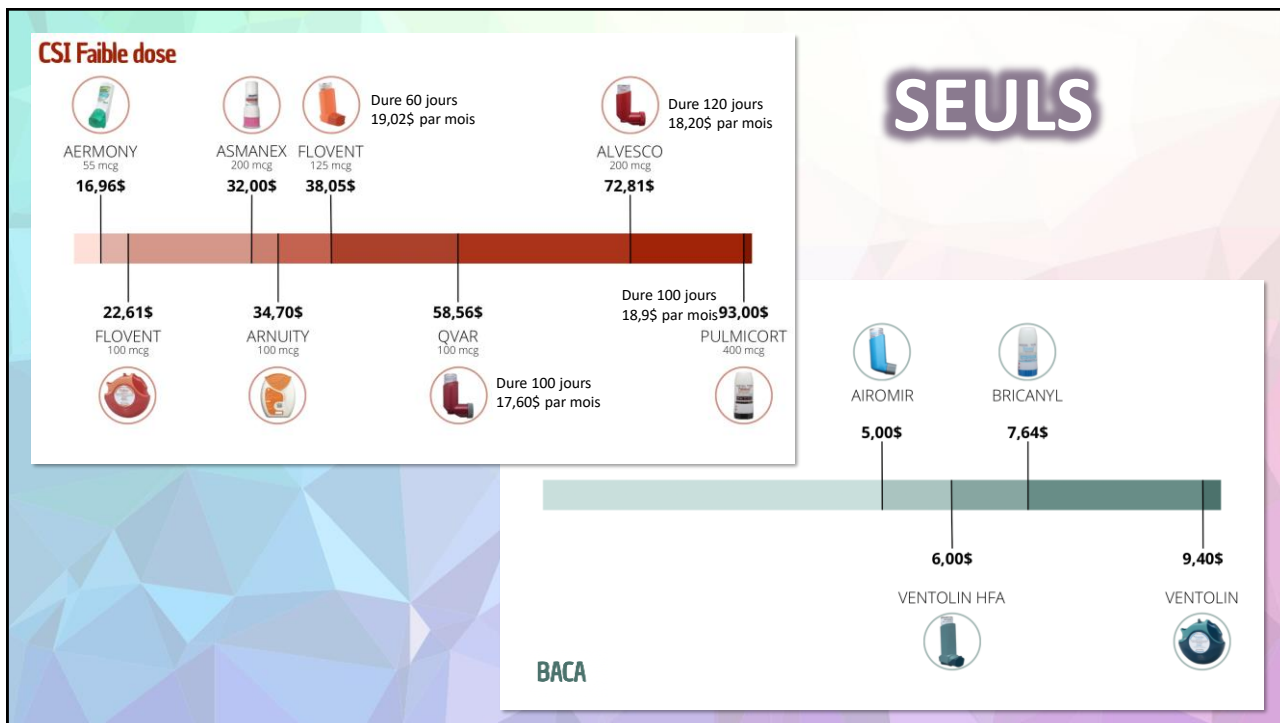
CSI Faible dose

AERMONY
55 mcg
16,96$

ASMANEX
200 mcg
32,00$

FLOVENT
125 mcg
38,05$

Dure 60 jours
19,02$ par mois

ALVESCO
200 mcg
72,81$

Dure 120 jours
18,20$ par mois

22,61$
FLOVENT
100 mcg

34,70$
ARNUITY
100 mcg

58,56$
QVAR
100 mcg

Dure 100 jours
17,60$ par mois

Dure 100 jours
18,9$ par mois

93,00$
PULMICORT
400 mcg

SEULS

AIROMIR
5,00$

BRICANYL
7,64$

6,00$
VENTOLIN HFA

9,40$
VENTOLIN

BACA